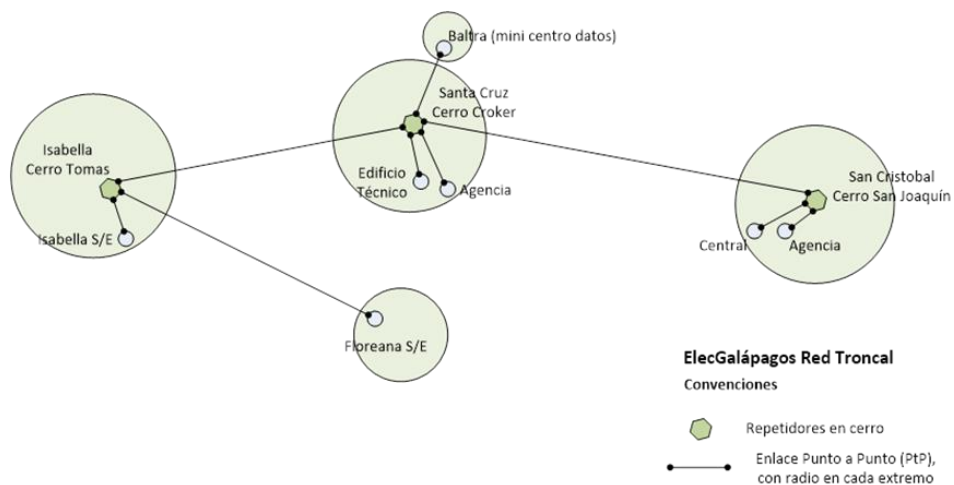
Baltra (mini centro datos)

Santa Cruz
Cerro Croker

Edificio
Técnico

Agencia

Isabella
Cerro Tomas

Isabella S/E

San Cristobal
Cerro San Joaquín

Central

Agencia

Floreana S/E

ElecGalápagos Red Troncal

Convenciones

Repetidores en cerro

Enlace Punto a Punto (PtP), con radio en cada extremo